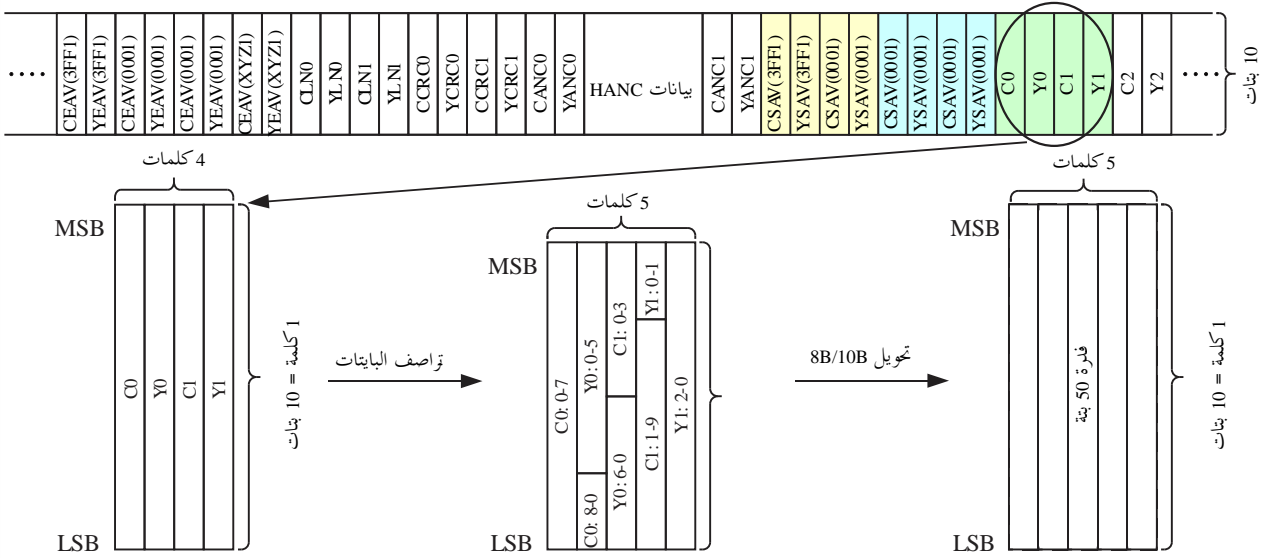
....
CEAV(3FF1)
YEAV(3FF1)
CEAV(0001)
YEAV(0001)
CEAV(0001)
YEAV(0001)
CEAV(XYZ1)
YEAV(XYZ1)
CLN0
YLN0
CLN1
YLN1
CCRC0
YCRC0
CCRC1
YCRC1
CANC0
YANC0
بيانات HANC
CANC1
YANC1
CSAV(3FF1)
YSAV(3FF1)
CSAV(0001)
YSAV(0001)
CSAV(0001)
YSAV(0001)
CSAV(0001)
YSAV(0001)
C0
Y0
C1
Y1
C2
Y2
....
10 بتات

4 كلمات
5 كلمات
5 كلمات

MSB
C0
Y0
C1
Y1
LSB
1 كلمة = 10 بتات

تراصف البايتات

MSB
C0: 0-7
C0: 8-0
Y0: 0-5
Y0: 6-0
C1: 0-3
C1: 1-9
Y1: 0-1
Y1: 2-0
LSB

تحويل 8B/10B

MSB
فقرة 50 بتة
LSB
1 كلمة = 10 بتات